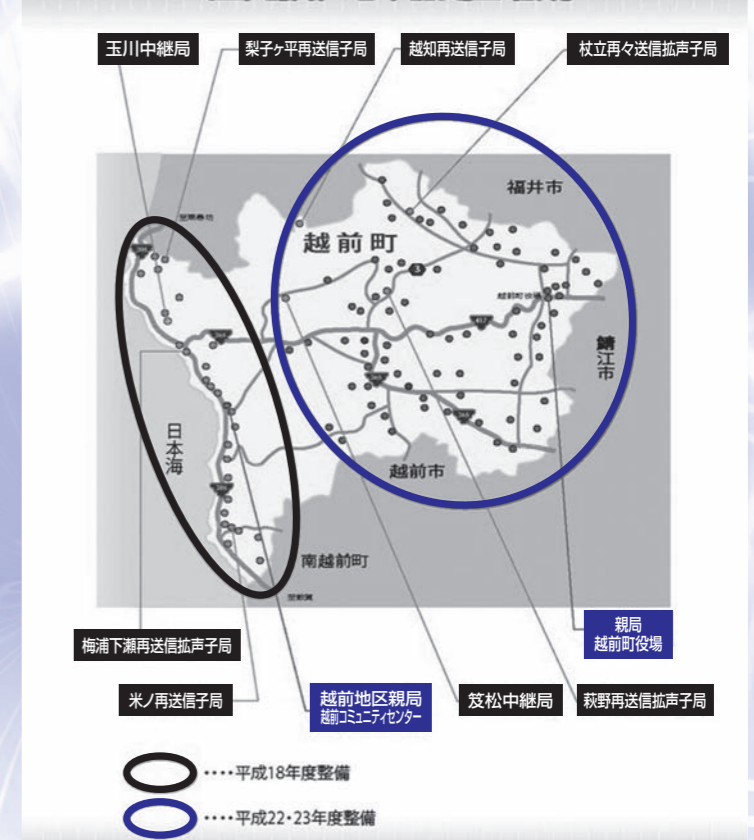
玉川中継局

梨子ヶ平再送信子局

越知再送信子局

杖立再々送信拡声子局

福井市

越前町

越前町役場

鯖江市

日本海

越前市

南越前町

梅浦下瀬再送信拡声子局

親局
越前町役場

米ノ再送信子局

越前地区親局
越前コミュニティセンター

笈松中継局

萩野再送信拡声子局

・・・・平成18年度整備

・・・・平成22・23年度整備